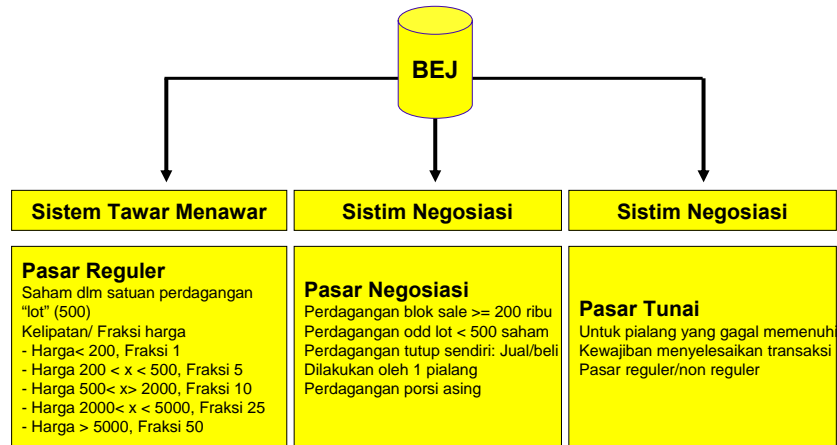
BEJ

Sistem Tawar Menawar

Sistim Negosiasi

Sistim Negosiasi

Pasar Reguler
Saham dlm satuan perdagangan "lot" (500)
Kelipatan/ Fraksi harga
- Harga< 200, Fraksi 1
- Harga 200 < x < 500, Fraksi 5
- Harga 500< x> 2000, Fraksi 10
- Harga 2000< x < 5000, Fraksi 25
- Harga > 5000, Fraksi 50

Pasar Negosiasi
Perdagangan blok sale >= 200 ribu
Perdagangan odd lot < 500 saham
Perdagangan tutup sendiri: Jual/beli
Dilakukan oleh 1 pialang
Perdagangan porsi asing

Pasar Tunai
Untuk pialang yang gagal memenuhi
Kewajiban menyelesaikan transaksi
Pasar reguler/non reguler